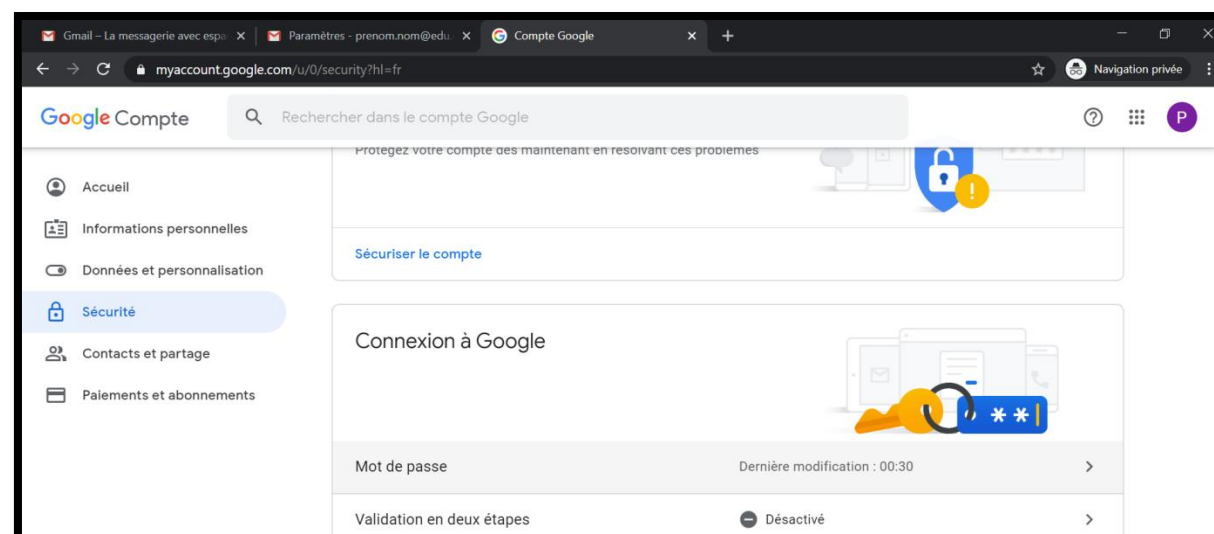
Gmail – La messagerie avec espa ×
Paramètres - prenom.nom@edu ×
Compte Google ×
+

myaccount.google.com/u/0/security?hl=fr

Navigation privée

Google Compte

Rechercher dans le compte Google

P

Accueil
Informations personnelles
Données et personnalisation
Sécurité
Contacts et partage
Paiements et abonnements

Protégez votre compte dès maintenant en résolvant ces problèmes

Sécuriser le compte

Connexion à Google

Mot de passe
Dernière modification : 00:30

Validation en deux étapes
Désactivé